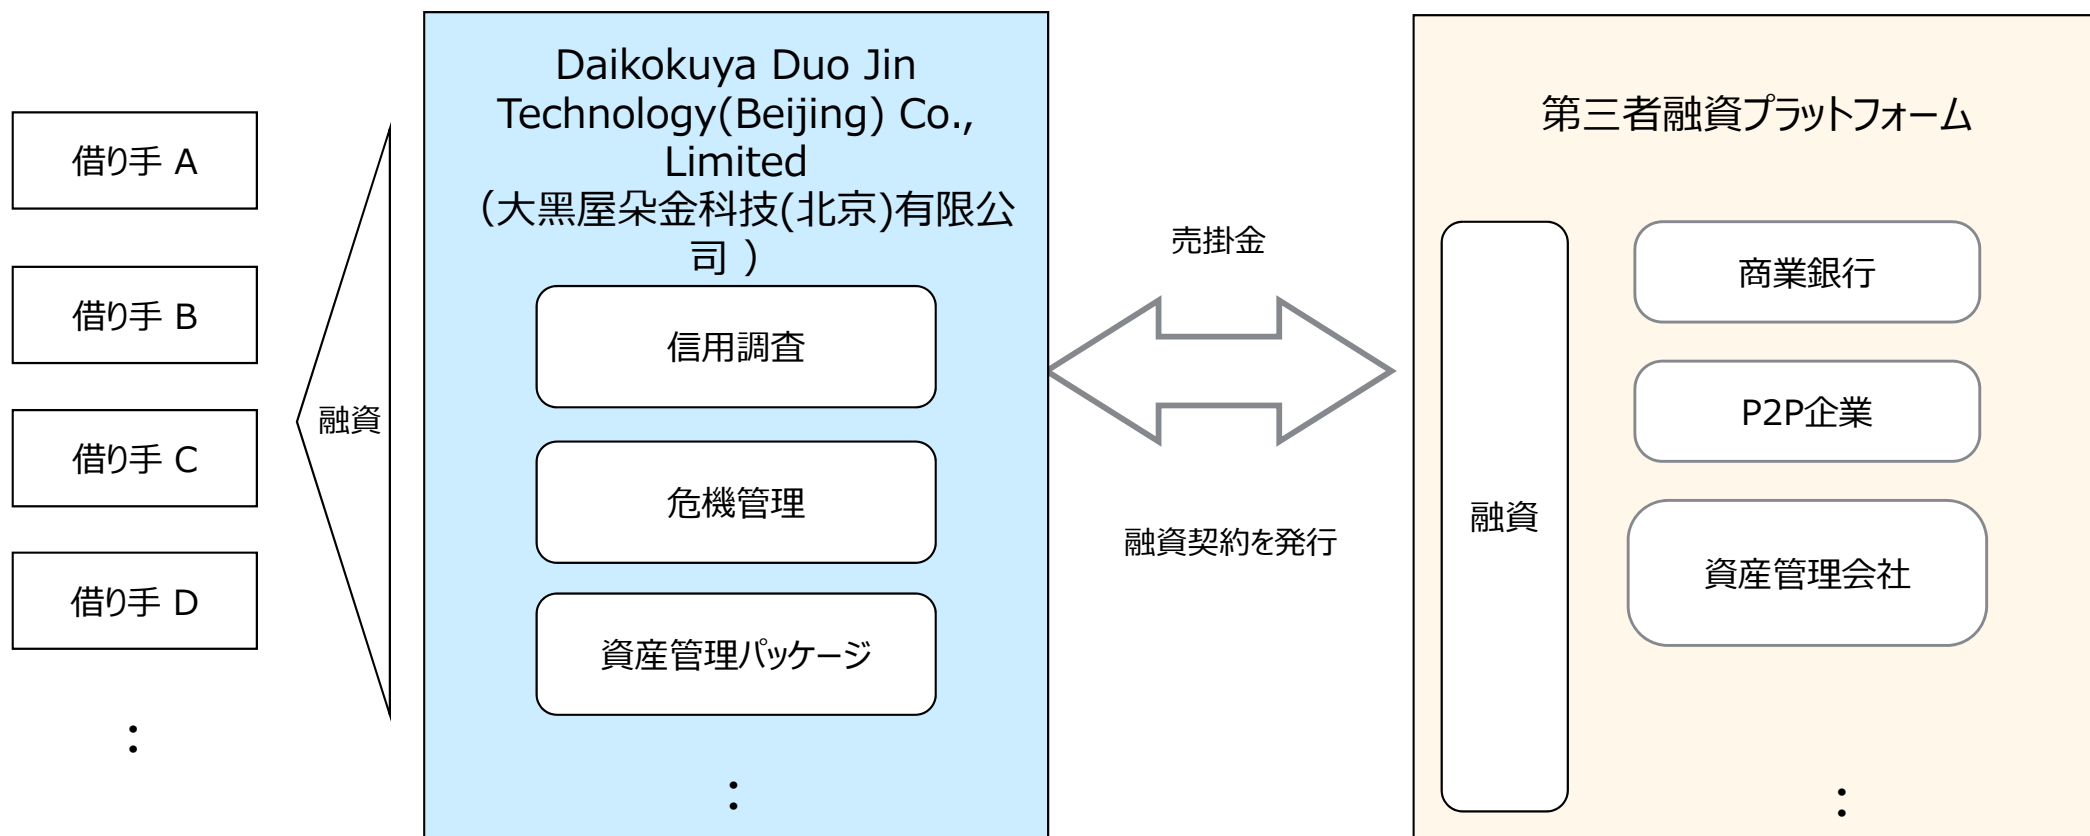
借り手 A

借り手 B

借り手 C

借り手 D

:

融資

Daikokuya Duo Jin Technology(Beijing) Co., Limited
（大黒屋朵金科技(北京)有限公司 ）

信用調査

危機管理

資産管理パッケージ

:

売掛金

融資契約を発行

第三者融資プラットフォーム

融資

商業銀行

P2P企業

資産管理会社

: